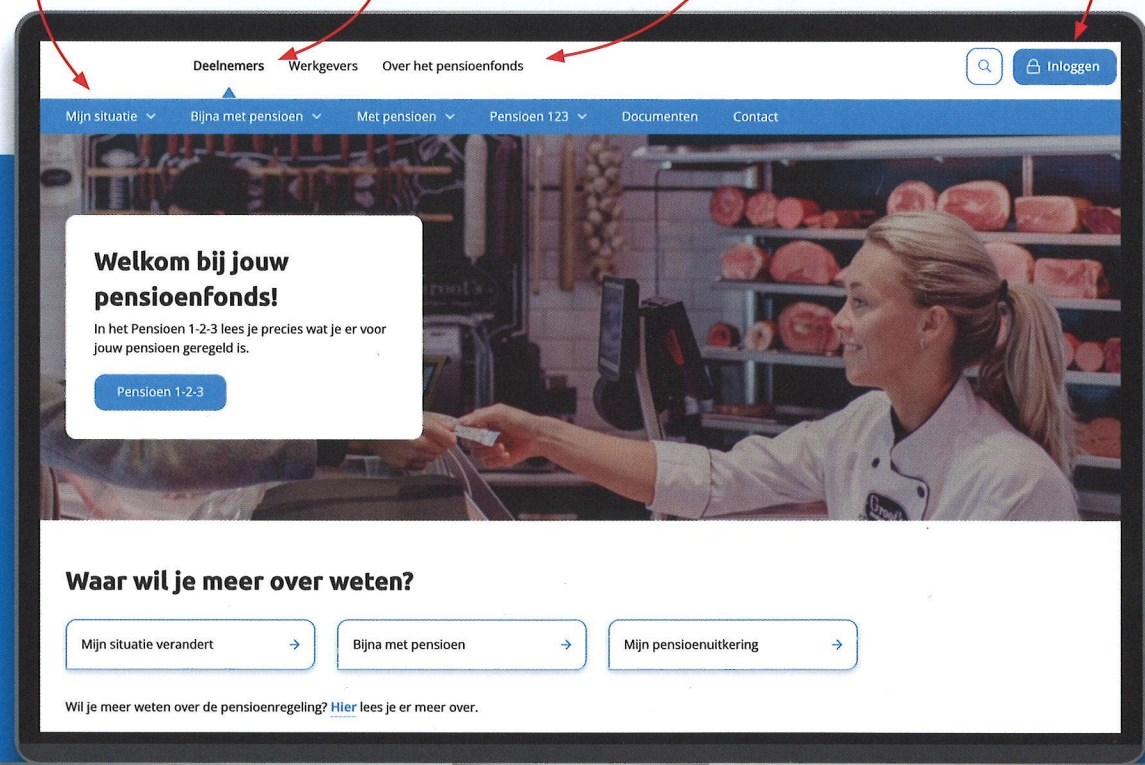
Deelnemers Werkgevers Over het pensioenfonds

Inloggen

Mijn situatie Bijna met pensioen Met pensioen Pensioen 123 Documenten Contact

Welkom bij jouw pensioenfonds!

In het Pensioen 1-2-3 lees je precies wat je er voor jouw pensioen geregeld is.

Pensioen 1-2-3

Waar wil je meer over weten?

Mijn situatie verandert →

Bijna met pensioen →

Mijn pensioenuitkering →

Wil je meer weten over de pensioenregeling? Hier lees je er meer over.